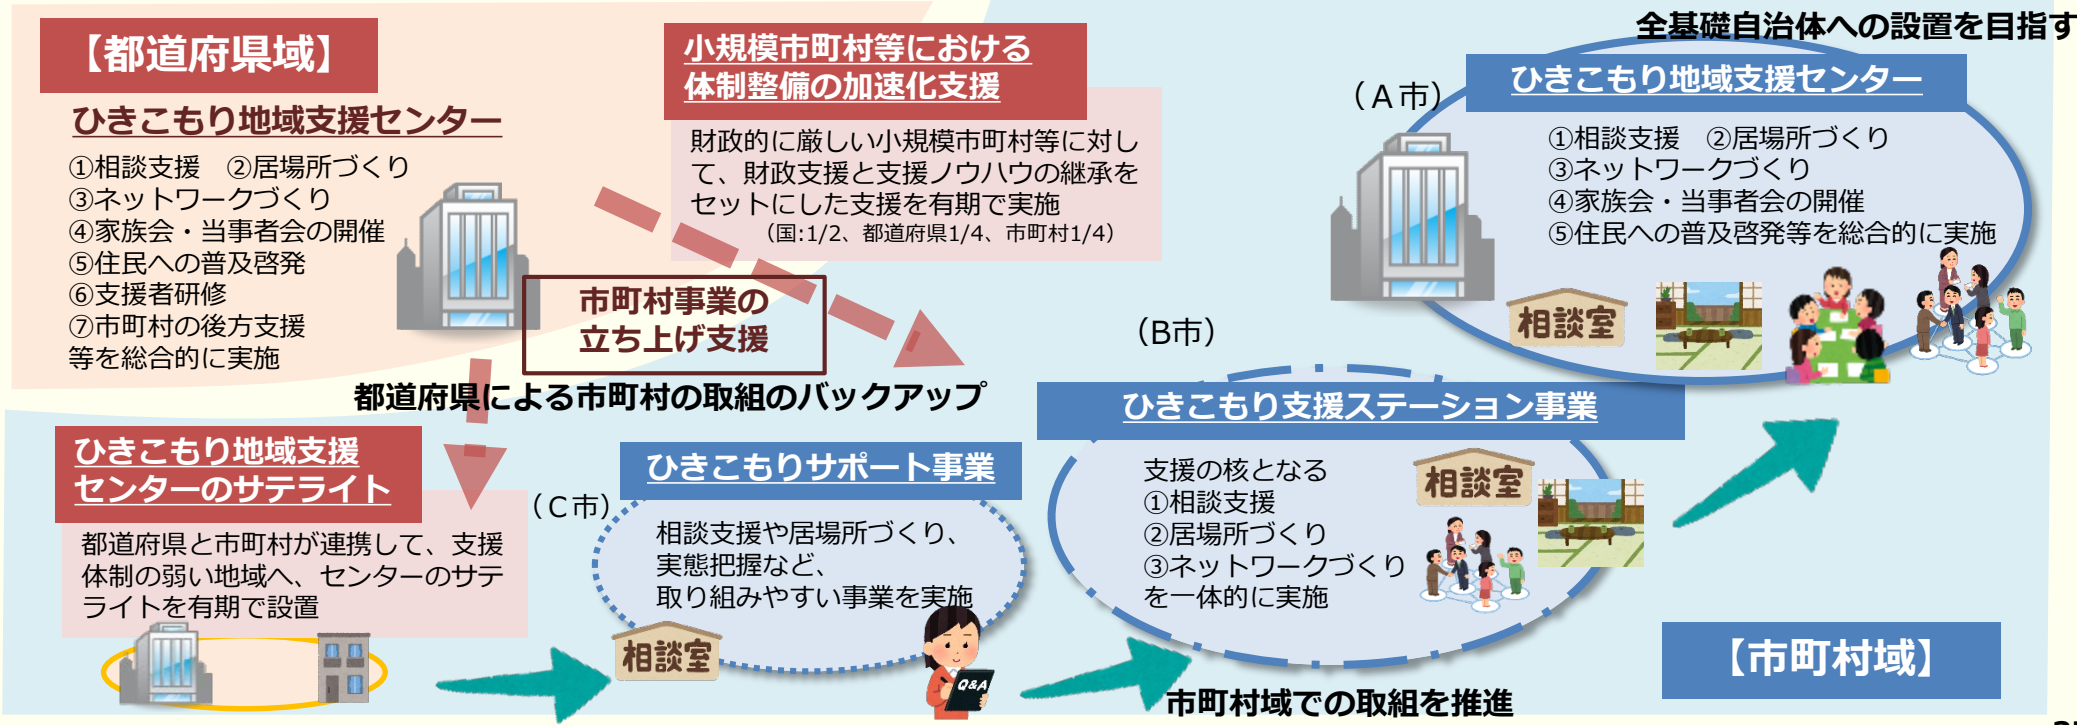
【都道府県域】

ひきこもり地域支援センター

①相談支援 ②居場所づくり
③ネットワークづくり
④家族会・当事者会の開催
⑤住民への普及啓発
⑥支援者研修
⑦市町村の後方支援
等を総合的に実施

小規模市町村等における
体制整備の加速化支援

財政的に厳しい小規模市町村等に対して、財政支援と支援ノウハウの継承をセットにした支援を有期で実施
（国:1/2、都道府県1/4、市町村1/4）

市町村事業の
立ち上げ支援

都道府県による市町村の取組のバックアップ

全基礎自治体への設置を目指す

（A市）

ひきこもり地域支援センター

①相談支援 ②居場所づくり
③ネットワークづくり
④家族会・当事者会の開催
⑤住民への普及啓発等を総合的に実施

相談室

（B市）

ひきこもり支援ステーション事業

支援の核となる
①相談支援
②居場所づくり
③ネットワークづくり
を一体的に実施

相談室

ひきこもり地域支援
センターのサテライト

都道府県と市町村が連携して、支援体制の弱い地域へ、センターのサテライトを有期で設置

（C市）

ひきこもりサポート事業

相談支援や居場所づくり、
実態把握など、
取り組みやすい事業を実施

相談室

Q&A

【市町村域】

市町村域での取組を推進